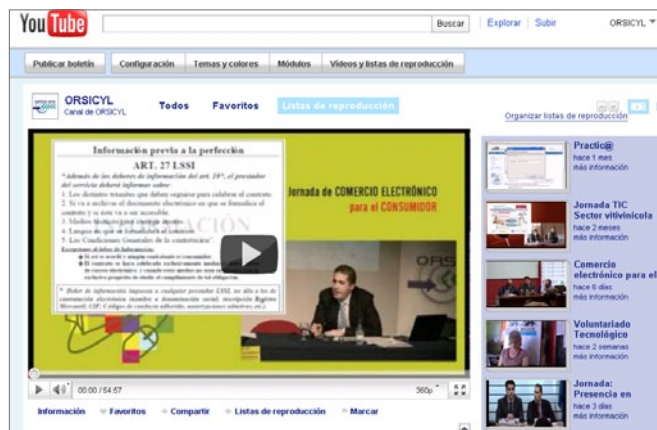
YouTube Buscar | Explorar | Subir ORSICYL

Publicar boletín | Configuración | Temas y colores | Módulos | Vídeos y listas de reproducción

ORSICYL
Canal de ORSICYL

Todos | Favoritos | Listas de reproducción

Organizar listas de reproducción

Información previa a la perfección
ART. 27 LSSI

"Además de los deberes de información del art. 10º, el prestador del servicio deberá informar sobre:
1. Los distintos trámites que deben seguirse para celebrar el contrato
2. Si va a archivar el documento electrónico en que se formalice el contrato y si éste va a ser accesible.
3. Medios técnicos para identificar errores
4. Lengua en que se formalizará el contrato.
5. Las Condiciones Generales de la contratación"

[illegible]

Jornada de COMERCIO ELECTRÓNICO para el CONSUMIDOR

00:00 / 54:57 360p

Información | Favoritos | Compartir | Listas de reproducción | Marcar

Practic@
hace 1 mes
más información

Jornada TIC Sector vitivinícola
hace 2 meses
más información

Comercio electrónico para el
hace 6 días
más información

Voluntariado Tecnológico
hace 2 semanas
más información

Jornada: Presencia en
hace 3 días
más información